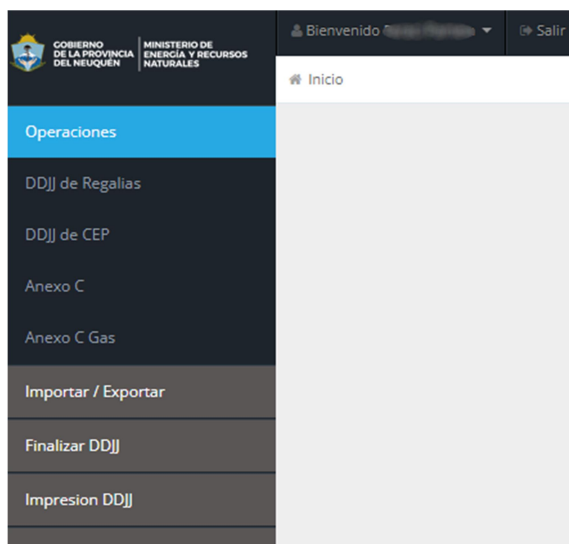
GOBIERNO DE LA PROVINCIA DEL NEUQUÉN | MINISTERIO DE ENERGÍA Y RECURSOS NATURALES

Bienvenido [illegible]

Salir

Inicio

Operaciones

DDJJ de Regalias

DDJJ de CEP

Anexo C

Anexo C Gas

Importar / Exportar

Finalizar DDJJ

Impresion DDJJ